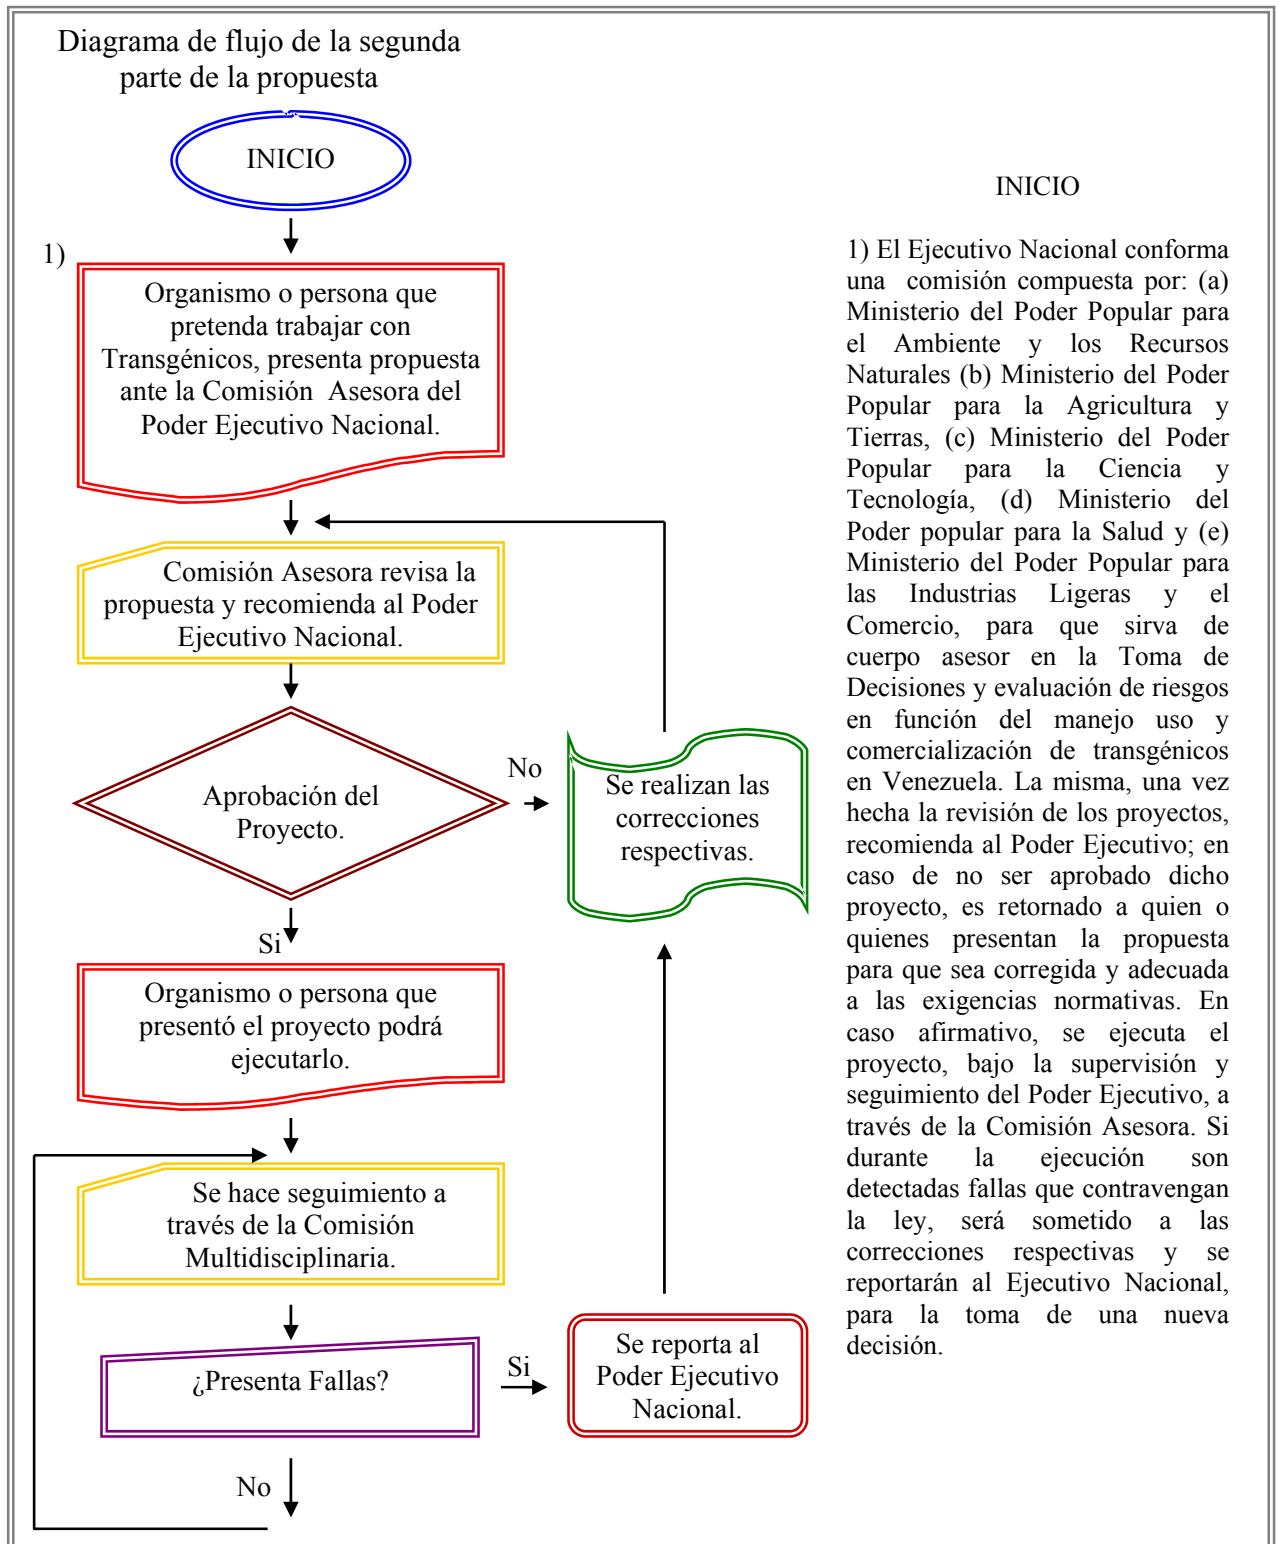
Diagrama de flujo de la segunda parte de la propuesta

INICIO

1)

Organismo o persona que pretenda trabajar con Transgénicos, presenta propuesta ante la Comisión Asesora del Poder Ejecutivo Nacional.

Comisión Asesora revisa la propuesta y recomienda al Poder Ejecutivo Nacional.

Aprobación del Proyecto.

No

Se realizan las correcciones respectivas.

Si

Organismo o persona que presentó el proyecto podrá ejecutarlo.

Se hace seguimiento a través de la Comisión Multidisciplinaria.

¿Presenta Fallas?

Si

Se reporta al Poder Ejecutivo Nacional.

No

INICIO

1) El Ejecutivo Nacional conforma una comisión compuesta por: (a) Ministerio del Poder Popular para el Ambiente y los Recursos Naturales (b) Ministerio del Poder Popular para la Agricultura y Tierras, (c) Ministerio del Poder Popular para la Ciencia y Tecnología, (d) Ministerio del Poder popular para la Salud y (e) Ministerio del Poder Popular para las Industrias Ligeras y el Comercio, para que sirva de cuerpo asesor en la Toma de Decisiones y evaluación de riesgos en función del manejo uso y comercialización de transgénicos en Venezuela. La misma, una vez hecha la revisión de los proyectos, recomienda al Poder Ejecutivo; en caso de no ser aprobado dicho proyecto, es retornado a quien o quienes presentan la propuesta para que sea corregida y adecuada a las exigencias normativas. En caso afirmativo, se ejecuta el proyecto, bajo la supervisión y seguimiento del Poder Ejecutivo, a través de la Comisión Asesora. Si durante la ejecución son detectadas fallas que contravengan la ley, será sometido a las correcciones respectivas y se reportarán al Ejecutivo Nacional, para la toma de una nueva decisión.